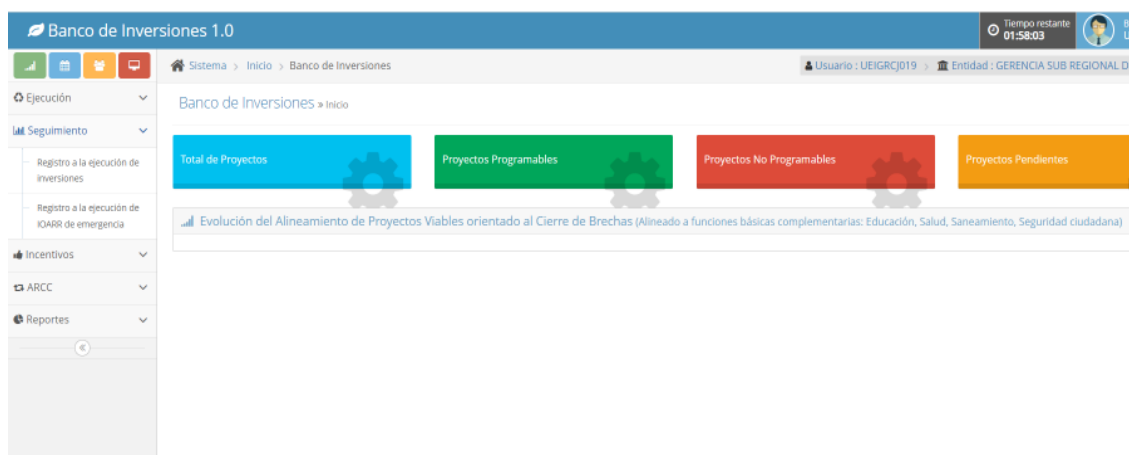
Banco de Inversiones 1.0

Tiempo restante
01:58:03

B
L

Sistema > Inicio > Banco de Inversiones

Usuario : UEIGRCJ019 > Entidad : GERENCIA SUB REGIONAL D

Ejecución

Seguimiento

Registro a la ejecución de inversiones

Registro a la ejecución de IOARR de emergencia

Incentivos

ARCC

Reportes

Banco de Inversiones » Inicio

Total de Proyectos

Proyectos Programables

Proyectos No Programables

Proyectos Pendientes

Evolución del Alineamiento de Proyectos Viables orientado al Cierre de Brechas (Alineado a funciones básicas complementarias: Educación, Salud, Saneamiento, Seguridad ciudadana)